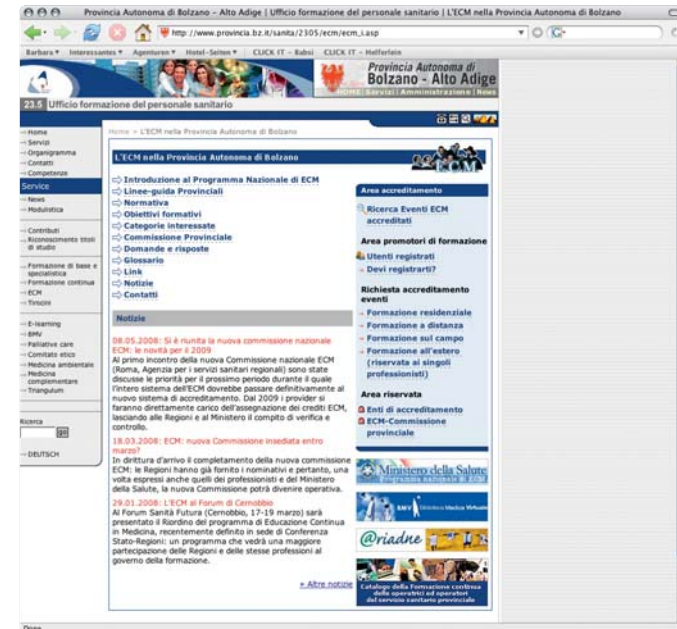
Provincia Autonoma di Bolzano – Alto Adige | Ufficio formazione del personale sanitario | L'ECM nella Provincia Autonoma di Bolzano

http://www.provincia.bz.it/sanita/2305/ecm/ecm_i.asp

Barbara ▾ Interessantes ▾ Agenturen ▾ Hotel-Seiten ▾ CLICK IT – Babsi CLICK IT – Helferlein

Provincia Autonoma di Bolzano - Alto Adige
HOME Servizi Amministrazione News

23.5 Ufficio formazione del personale sanitario

Home > L'ECM nella Provincia Autonoma di Bolzano

- Home
- Servizi
- Organigramma
- Contatti
- Competenze

Service

- News
- Modulistica

- Contributi
- Riconoscimento titoli di studio

- Formazione di base e specialistica
- Formazione continua
- ECM
- Tirocini

- E-learning
- BMV
- Palliative care
- Comitato etico
- Medicina ambientale
- Medicina complementare
- Triangulum

Ricerca

- DEUTSCH

L'ECM nella Provincia Autonoma di Bolzano

ECM

Introduzione al Programma Nazionale di ECM
Linee-guida Provinciali
Normativa
Obiettivi formativi
Categorie interessate
Commissione Provinciale
Domande e risposte
Glossario
Link
Notizie
Contatti

Notizie

08.05.2008: Si è riunita la nuova commissione nazionale ECM: le novità per il 2009
Al primo incontro della nuova Commissione nazionale ECM (Roma, Agenzia per i servizi sanitari regionali) sono state discusse le priorità per il prossimo periodo durante il quale l'intero sistema dell'ECM dovrebbe passare definitivamente al nuovo sistema di accreditamento. Dal 2009 i provider si faranno direttamente carico dell'assegnazione dei crediti ECM, lasciando alle Regioni e al Ministero il compito di verifica e controllo.

18.03.2008: ECM: nuova Commissione insediata entro marzo?
In dirittura d'arrivo il completamento della nuova commissione ECM: le Regioni hanno già fornito i nominativi e pertanto, una volta espressi anche quelli dei professionisti e del Ministero della Salute, la nuova Commissione potrà divenire operativa.

29.01.2008: L'ECM al Forum di Cernobbio
Al Forum Sanità Futura (Cernobbio, 17-19 marzo) sarà presentato il Riordino del programma di Educazione Continua in Medicina, recentemente definito in sede di Conferenza Stato-Regioni: un programma che vedrà una maggiore partecipazione delle Regioni e delle stesse professioni al governo della formazione.

» Altre notizie

Area accreditamento

Ricerca Eventi ECM accreditati

Area promotori di formazione

Utenti registrati
- Devi registrarti?

Richiesta accreditamento eventi

- Formazione residenziale
- Formazione a distanza
- Formazione sul campo
- Formazione all'estero (riservata ai singoli professionisti)

Area riservata

Enti di accreditamento
ECM-Commissione provinciale

Ministero della Salute
Programma nazionale di ECM

BMV Biblioteca Medica Virtuale

@riadne

Catalogo della Formazione continua degli operatori ed operatori del servizio sanitario provinciale

Done